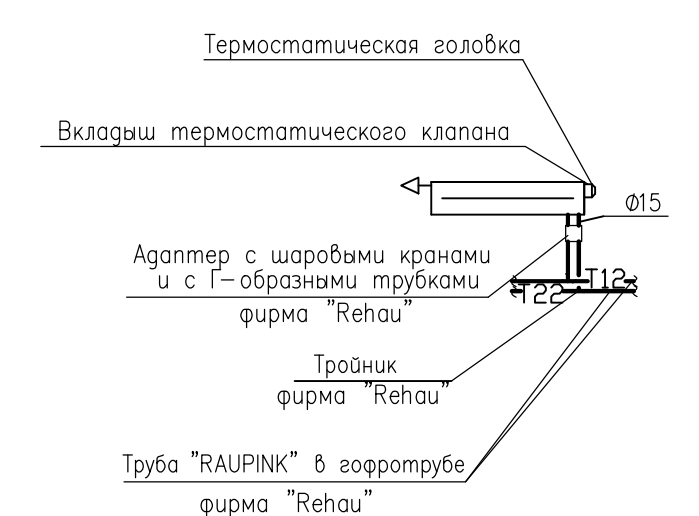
Термостатическая головка

Вкладыш термостатического клапана

Ø15

Адаптер с шаровыми кранами и с Г-образными трубками фирма "Rehau"

Т22

Т12

Тройник фирма "Rehau"

Труба "RAUPINK" в гофротрубе фирма "Rehau"